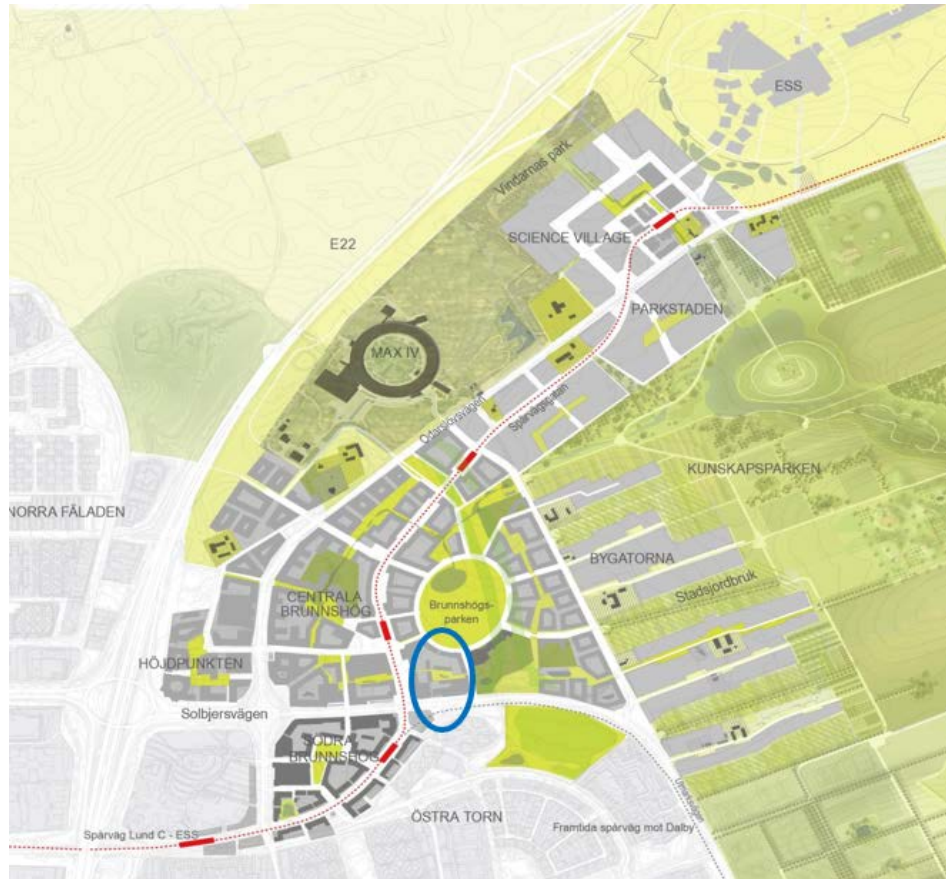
ESS

Vindarnas park

E22

SCIENCE VILLAGE

PARKSTADEN

MAX IV

Odarslövsvägen

Sparvägsgatan

KUNSKAPSPARKEN

NORRA FÄLADEN

BYGATORNA

Stadsjordbruk

CENTRALA BRUNNSHÖG

Brunnshögsparken

HÖJDPUNKTEN

Solbjersvägen

SÖDRA BRUNNSHÖG

Spårväg Lund C - ESS

ÖSTRA TORN

Framtida spårväg mot Dalby

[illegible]